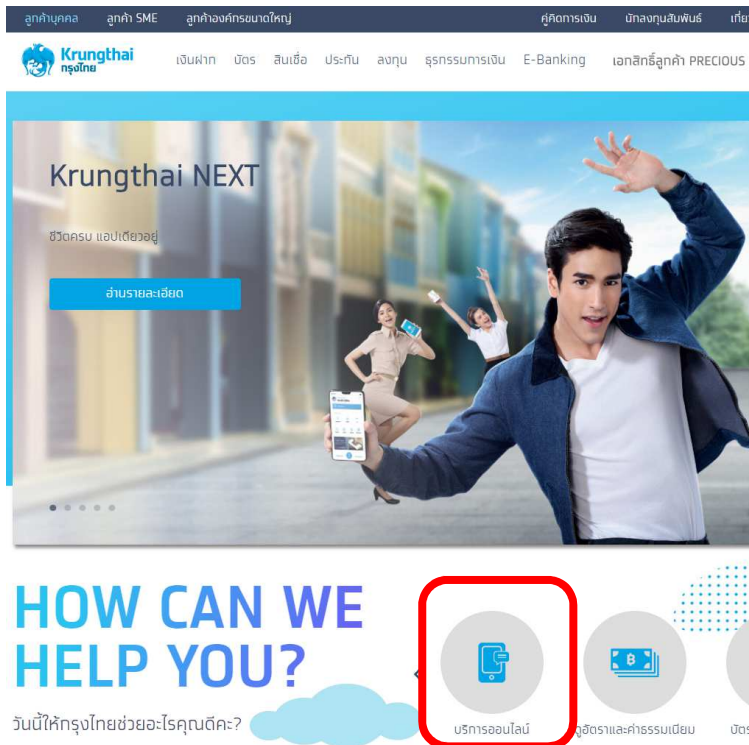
ลูกค้าบุคคล ลูกค้า SME ลูกค้าองค์กรขนาดใหญ่ คู่คิดการเงิน นักลงทุนสัมพันธ์ เกี่ย

Krungthai กรุงไทย

เงินฝาก บัตร สินเชื่อ ประกัน ลงทุน ธุรกรรมการเงิน E-Banking เอกสิทธิ์ลูกค้า PRECIOUS

Krungthai NEXT

ชีวิตครบ แอปเดียวอยู่

อ่านรายละเอียด

HOW CAN WE HELP YOU?

วันนี้ให้กรุงไทยช่วยอะไรคุณดีคะ?

บริการออนไลน์

ดูอัตราและค่าธรรมเนียม

บัตร